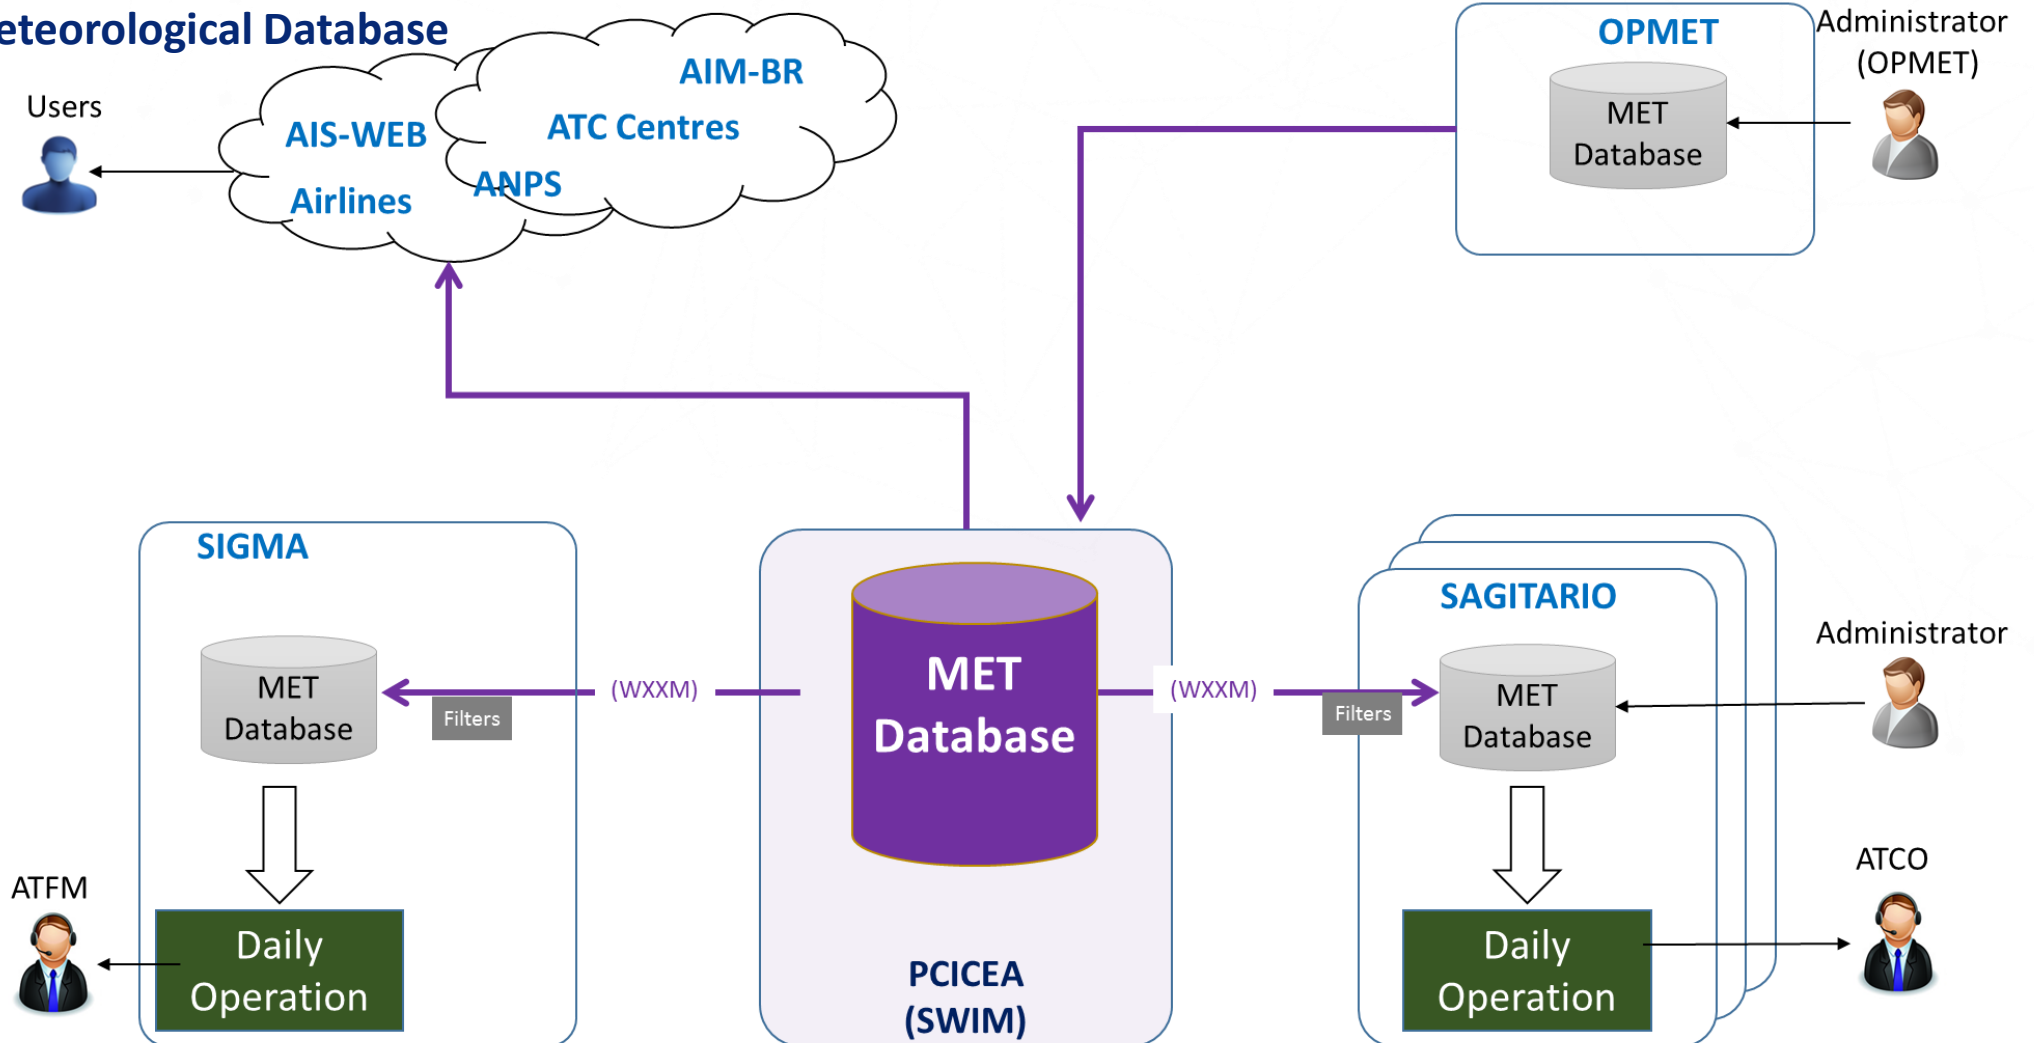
eteorological Database

Users

AIS-WEB
Airlines
AIM-BR
ATC Centres
ANPS

OPMET
MET Database

Administrator (OPMET)

SIGMA
MET Database
Filters
(WXXM)

MET Database
PCICEA (SWIM)

(WXXM)
Filters
SAGITARIO
MET Database

Administrator

ATFM
Daily Operation

Daily Operation
ATCO